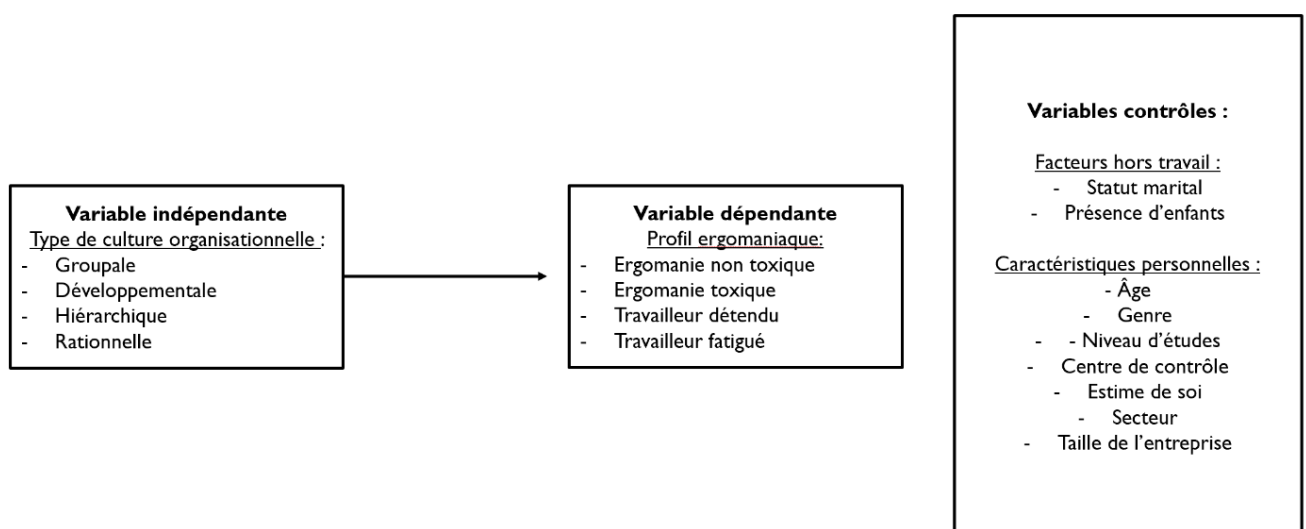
Variable indépendante
Type de culture organisationnelle :
- Groupale
- Développementale
- Hiérarchique
- Rationnelle

Variable dépendante
Profil ergomaniaque:
- Ergomanie non toxique
- Ergomanie toxique
- Travailleur détendu
- Travailleur fatigué

Variables contrôles :

Facteurs hors travail :
- Statut marital
- Présence d'enfants

Caractéristiques personnelles :
- Âge
- Genre
- - Niveau d'études
- Centre de contrôle
- Estime de soi
- Secteur
- Taille de l'entreprise